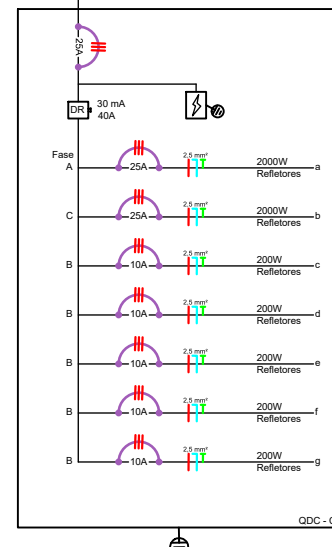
25A

DR 30 mA 40A

Fase
A 25A 2,5 mm² 2000W Refletores a

C 25A 2,5 mm² 2000W Refletores b

B 10A 2,5 mm² 200W Refletores c

B 10A 2,5 mm² 200W Refletores d

B 10A 2,5 mm² 200W Refletores e

B 10A 2,5 mm² 200W Refletores f

B 10A 2,5 mm² 200W Refletores g

QDC - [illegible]